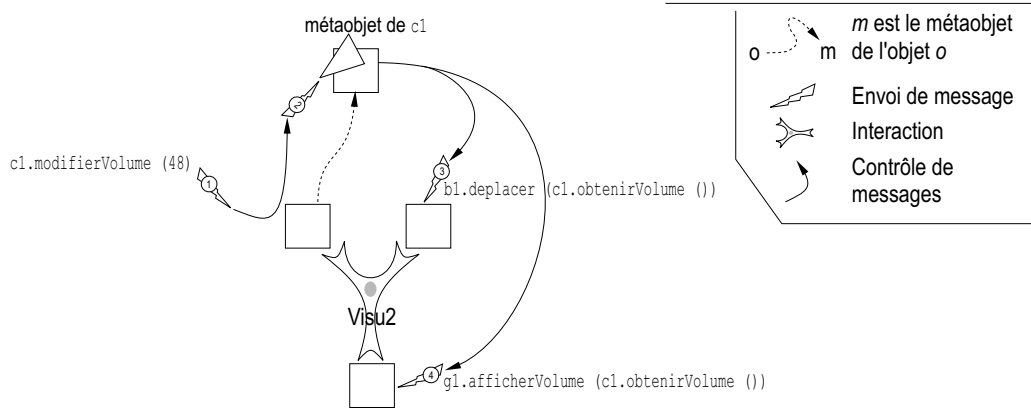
métaobjet de c1

c1.modifierVolume (48)

1

2

3

b1.deplacer (c1.obtenirVolume ())

Visu2

4

g1.afficherVolume (c1.obtenirVolume ())

o m *m* est le métaobjet de l'objet *o*

Envoi de message

Interaction

Contrôle de messages